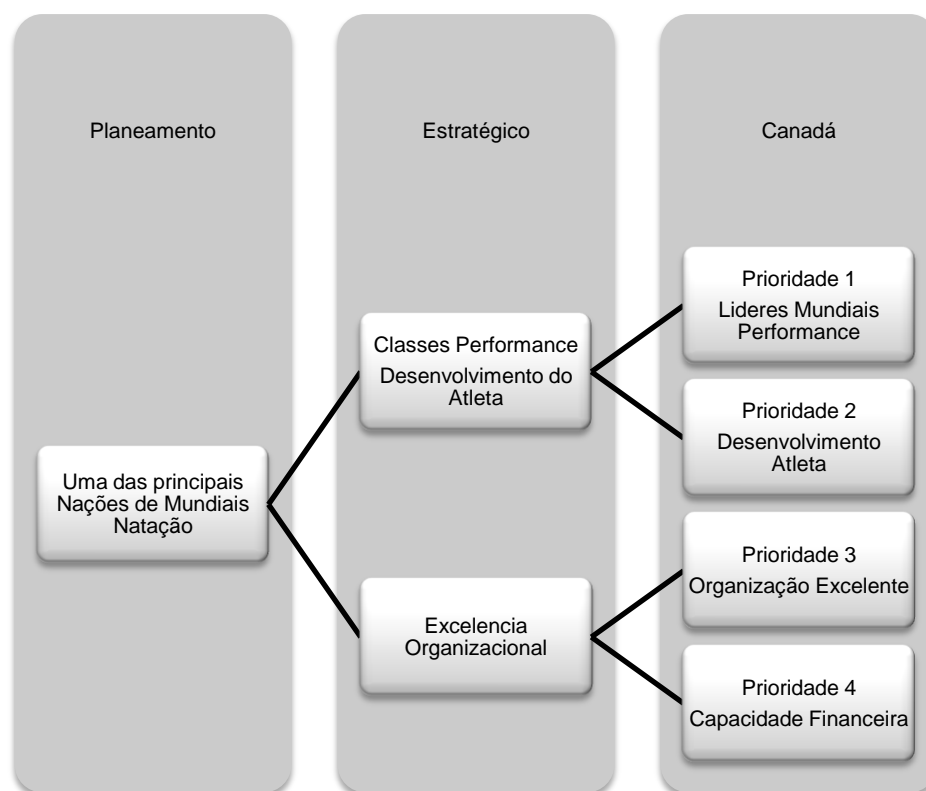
Planeamento

Estratégico

Canadá

Uma das principais Nações de Mundiais Natação

Classes Performance

Desenvolvimento do Atleta

Excelencia Organizacional

Prioridade 1

Lideres Mundiais Performance

Prioridade 2

Desenvolvimento Atleta

Prioridade 3

Organização Excelente

Prioridade 4

Capacidade Financeira